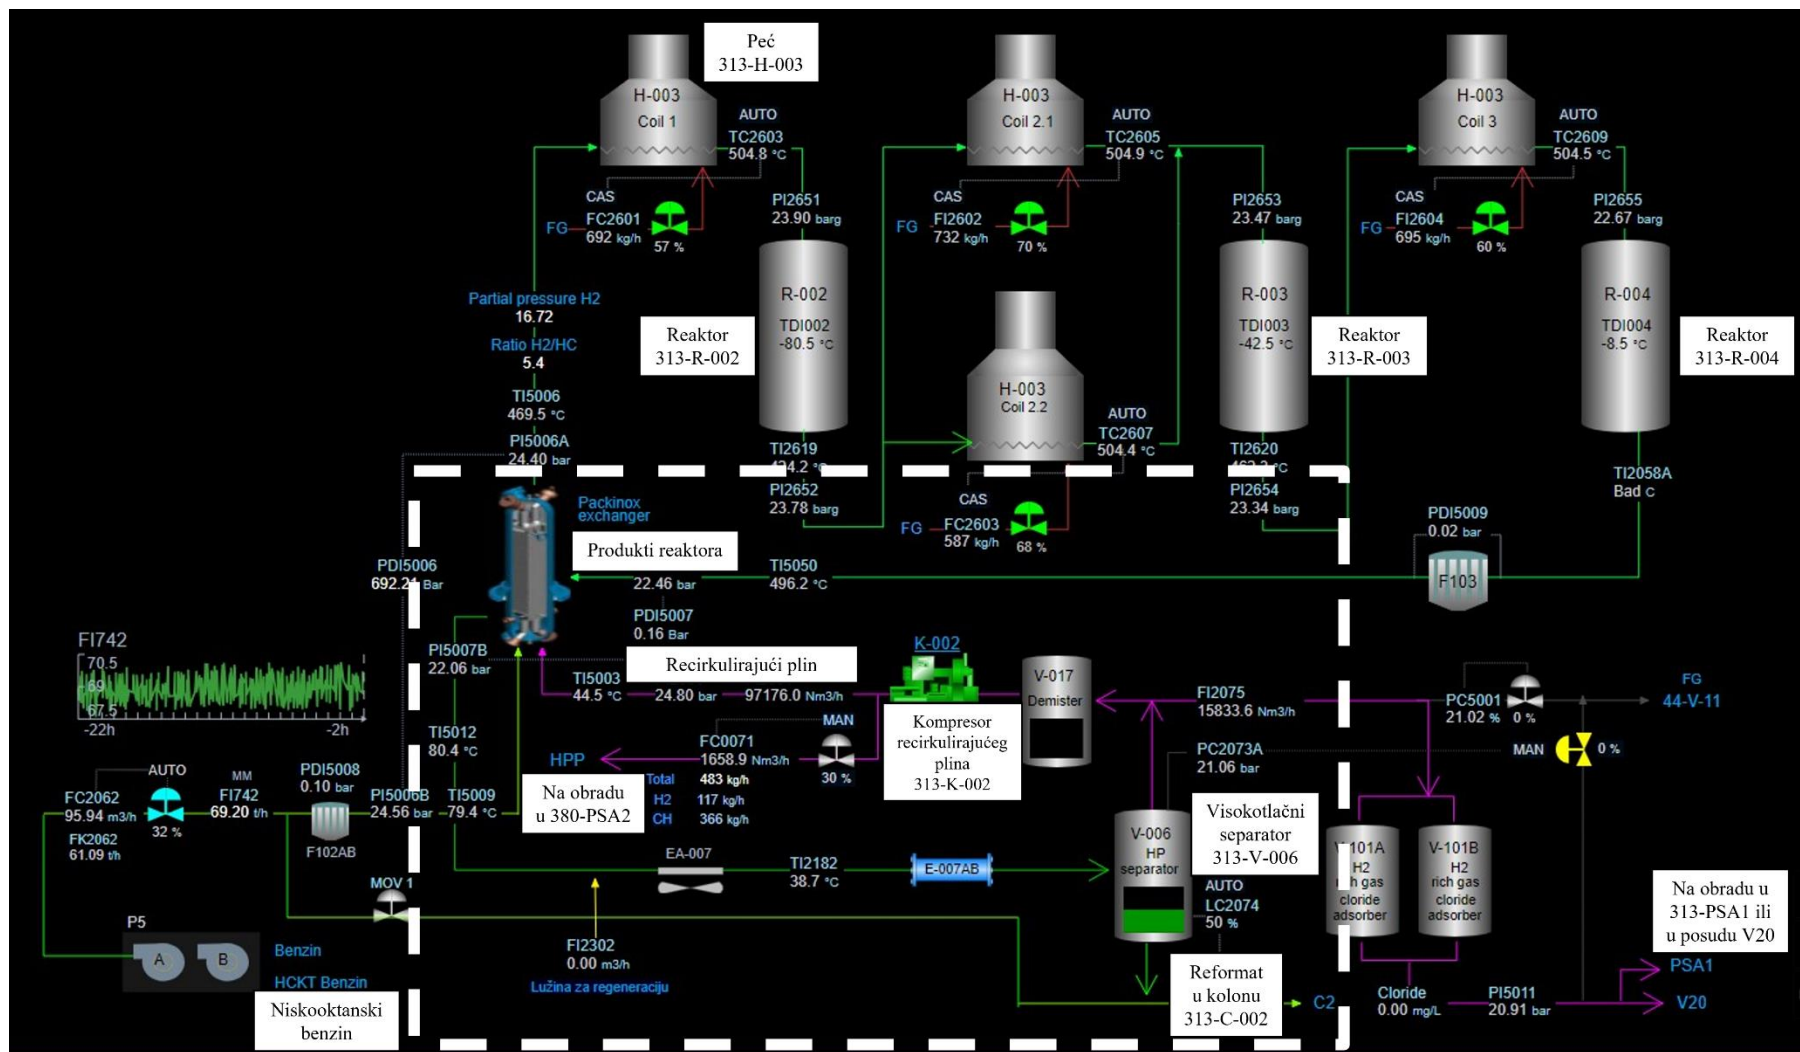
Peć
313-H-003

H-003
Coil 1
AUTO
TC2603
504.8 °C
CAS
FG
FC2601
692 kg/h
57 %
PI2651
23.90 barg

H-003
Coil 2.1
AUTO
TC2605
504.9 °C
CAS
FG
FI2602
732 kg/h
70 %
PI2653
23.47 barg

H-003
Coil 3
AUTO
TC2609
504.5 °C
CAS
FG
FI2604
695 kg/h
60 %
PI2655
22.67 barg

Partial pressure H2
16.72
Ratio H2/HC
5.4
TI5006
469.5 °C
PI5006A
24.40 bar

R-002
TDI002
-80.5 °C
Reaktor
313-R-002

H-003
Coil 2.2
AUTO
TC2607
504.4 °C
CAS
FG
FC2603
587 kg/h
68 %

R-003
TDI003
-42.5 °C
Reaktor
313-R-003

R-004
TDI004
-8.5 °C
Reaktor
313-R-004

TI2619
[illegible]4.2 °C
PI2652
23.78 barg
TI2620
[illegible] °C
PI2654
23.34 barg
TI2058A
Bad C

Packinox exchanger
Produkti reaktora
PDI5006
692.21 Bar
22.46 bar
TI5050
496.2 °C
PDI5009
0.02 bar
F103
PDI5007
0.16 Bar

FI742
70.5
69
67.5
-22h
-2h

PI5007B
22.06 bar
TI5003
44.5 °C
24.80 bar
97176.0 Nm3/h
Recirkulirajući plin
K-002
V-017
Demister
FI2075
15833.6 Nm3/h
PC5001
21.02 %
0 %
FG
44-V-11

TI5012
80.4 °C
MAN
FC0071
1658.9 Nm3/h
HPP
30 %
Kompresor recirkulirajućeg plina
313-K-002
PC2073A
21.06 bar
MAN
0 %

AUTO
MM
FC2062
95.94 m3/h
32 %
FI742
69.20 t/h
FK2062
61.09 t/h
PDI5008
0.10 bar
F102AB
PI5006B
24.56 bar
TI5009
-79.4 °C
Na obradu
u 380-PSA2
Total 483 kg/h
H2 117 kg/h
CH 366 kg/h

Visokotlačni separator
313-V-006
V-006
HP separator
AUTO
LC2074
50 %
V-101A
H2
rich gas
cloride
adsorber
V-101B
H2
rich gas
cloride
adsorber

EA-007
TI2182
38.7 °C
E-007AB
MOV 1
P5
A
B
Benzin
HCKT Benzin
Niskooktanski benzin
FI2302
0.00 m3/h
Lužina za regeneraciju
Reformat
u kolonu
313-C-002
C2
Cloride
0.00 mg/L
PI5011
20.91 bar
Na obradu u
313-PSA1 ili
u posudu V20
PSA1
V20